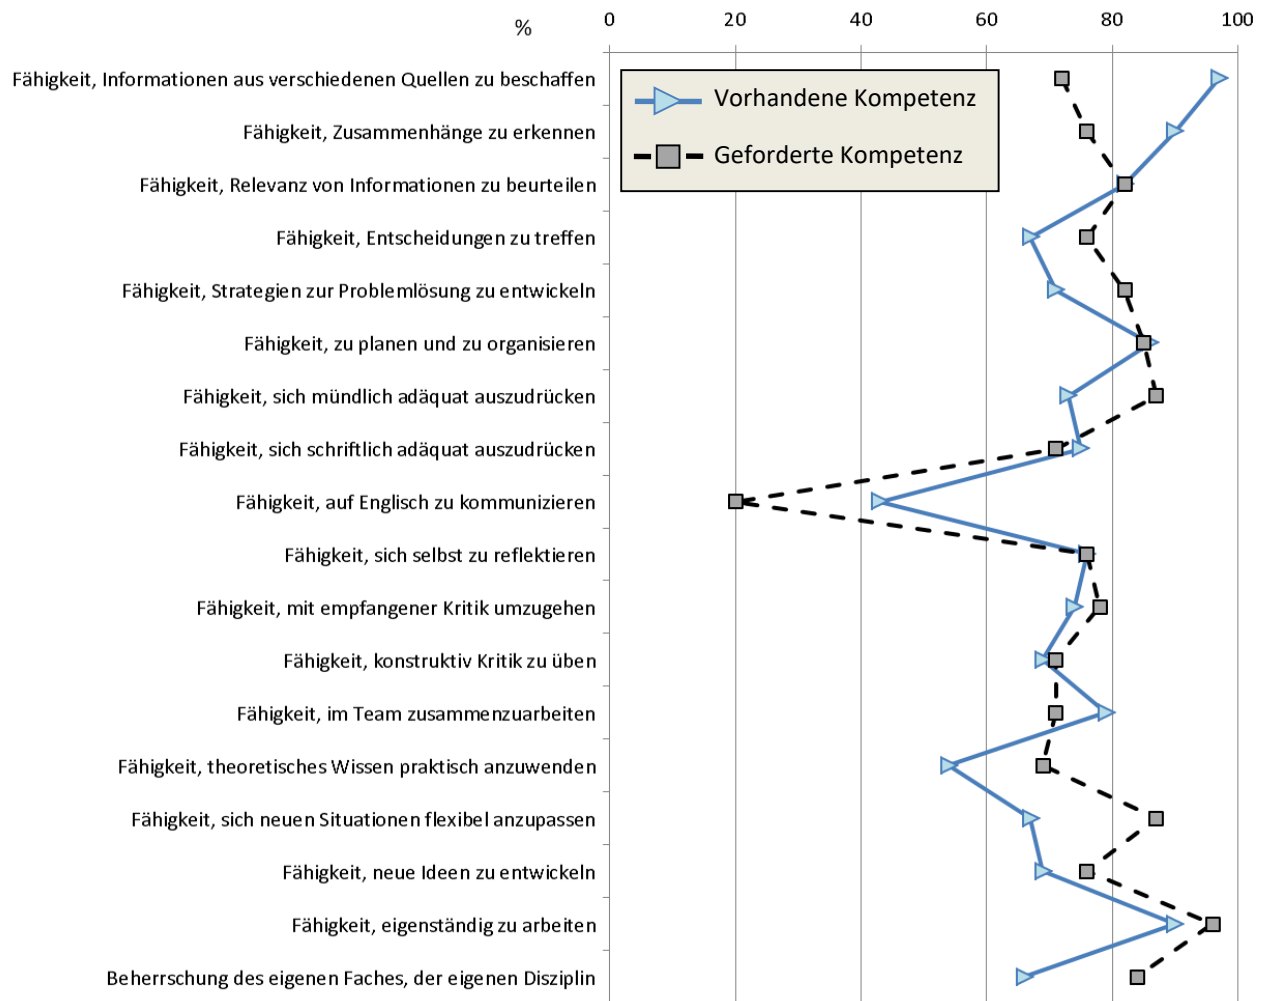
%

0 20 40 60 80 100

Vorhandene Kompetenz
Geforderte Kompetenz

Fähigkeit, Informationen aus verschiedenen Quellen zu beschaffen
Fähigkeit, Zusammenhänge zu erkennen
Fähigkeit, Relevanz von Informationen zu beurteilen
Fähigkeit, Entscheidungen zu treffen
Fähigkeit, Strategien zur Problemlösung zu entwickeln
Fähigkeit, zu planen und zu organisieren
Fähigkeit, sich mündlich adäquat auszudrücken
Fähigkeit, sich schriftlich adäquat auszudrücken
Fähigkeit, auf Englisch zu kommunizieren
Fähigkeit, sich selbst zu reflektieren
Fähigkeit, mit empfangener Kritik umzugehen
Fähigkeit, konstruktiv Kritik zu üben
Fähigkeit, im Team zusammenzuarbeiten
Fähigkeit, theoretisches Wissen praktisch anzuwenden
Fähigkeit, sich neuen Situationen flexibel anzupassen
Fähigkeit, neue Ideen zu entwickeln
Fähigkeit, eigenständig zu arbeiten
Beherrschung des eigenen Faches, der eigenen Disziplin